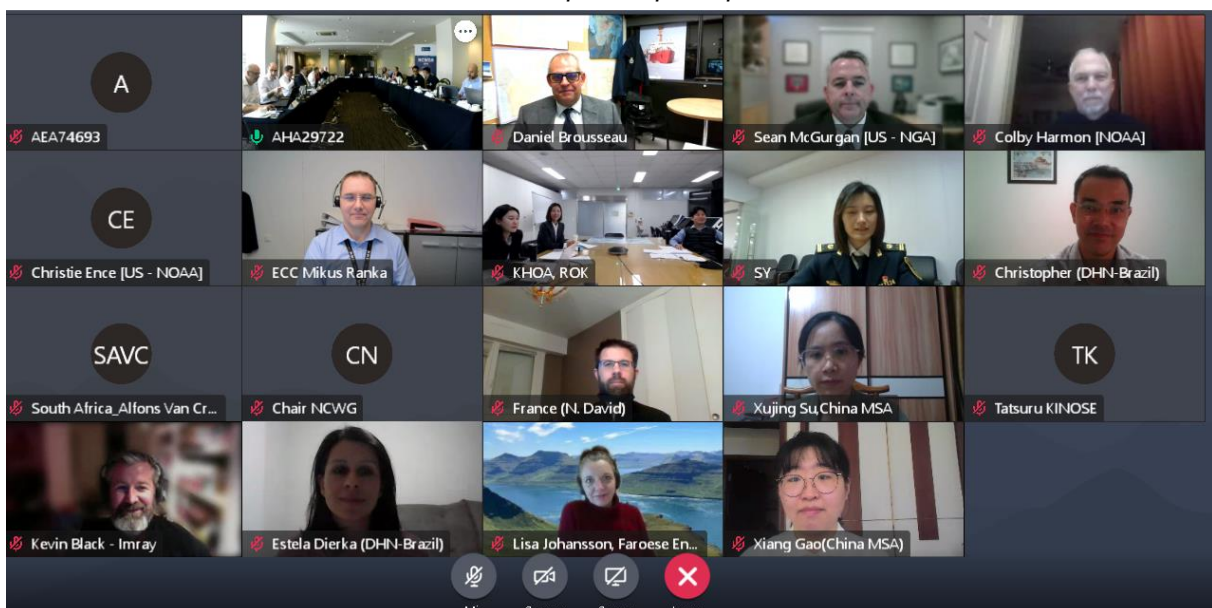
A

AEA74693

AHA29722

Daniel Brousseau

Sean McGurgan [US - NGA]

Colby Harmon [NOAA]

CE

Christie Ence [US - NOAA]

ECC Mikus Ranka

KHOA, ROK

SY

Christopher (DHN-Brazil)

SAVC

South Africa_Alfons Van Cr...

CN

Chair NCWG

France (N. David)

Xujing Su,China MSA

TK

Tatsuru KINOSE

Kevin Black - Imray

Estela Dierka (DHN-Brazil)

Lisa Johansson, Faroese En...

Xiang Gao(China MSA)